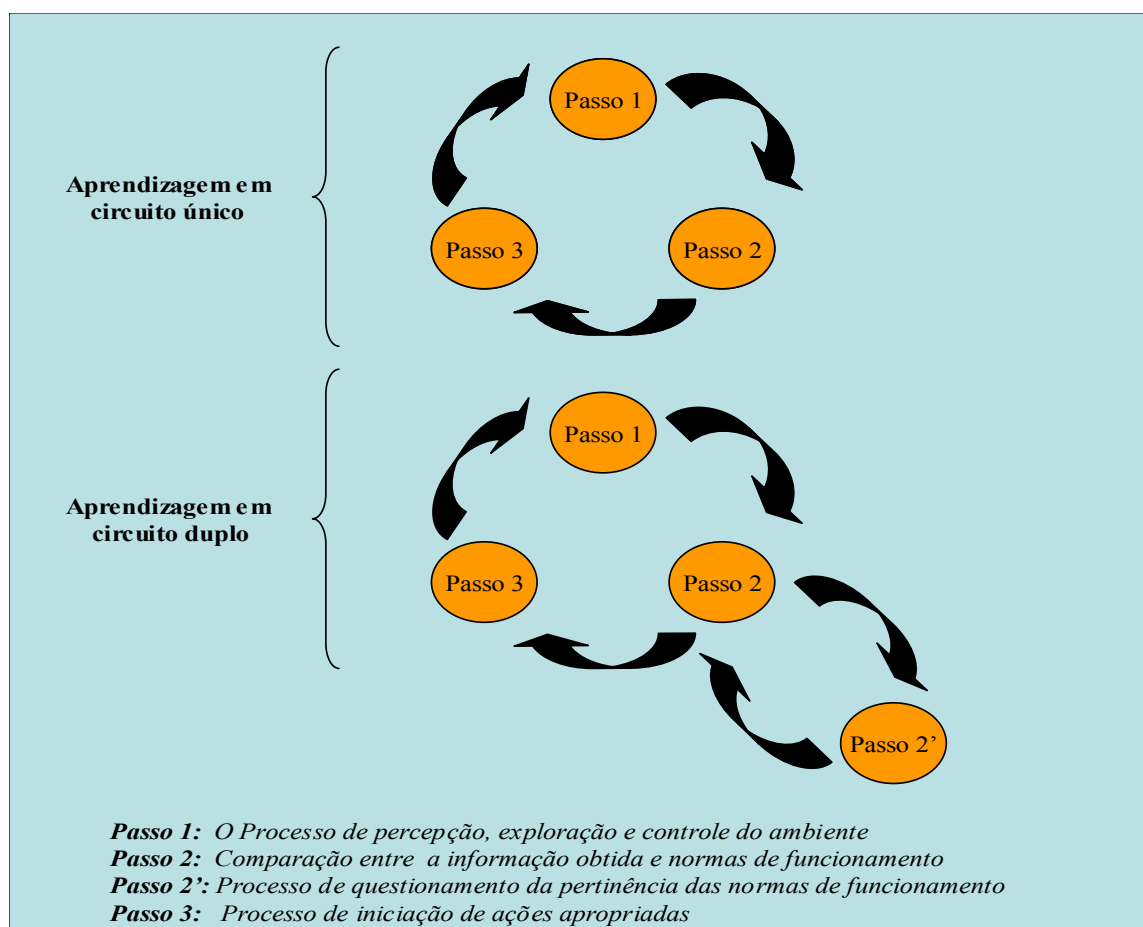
Aprendizagem em circuito único

Passo 1

Passo 3

Passo 2

Aprendizagem em circuito duplo

Passo 1

Passo 3

Passo 2

Passo 2'

*Passo 1:* *O Processo de percepção, exploração e controle do ambiente*
*Passo 2:* *Comparação entre a informação obtida e normas de funcionamento*
*Passo 2':* *Processo de questionamento da pertinência das normas de funcionamento*
*Passo 3:* *Processo de iniciação de ações apropriadas*